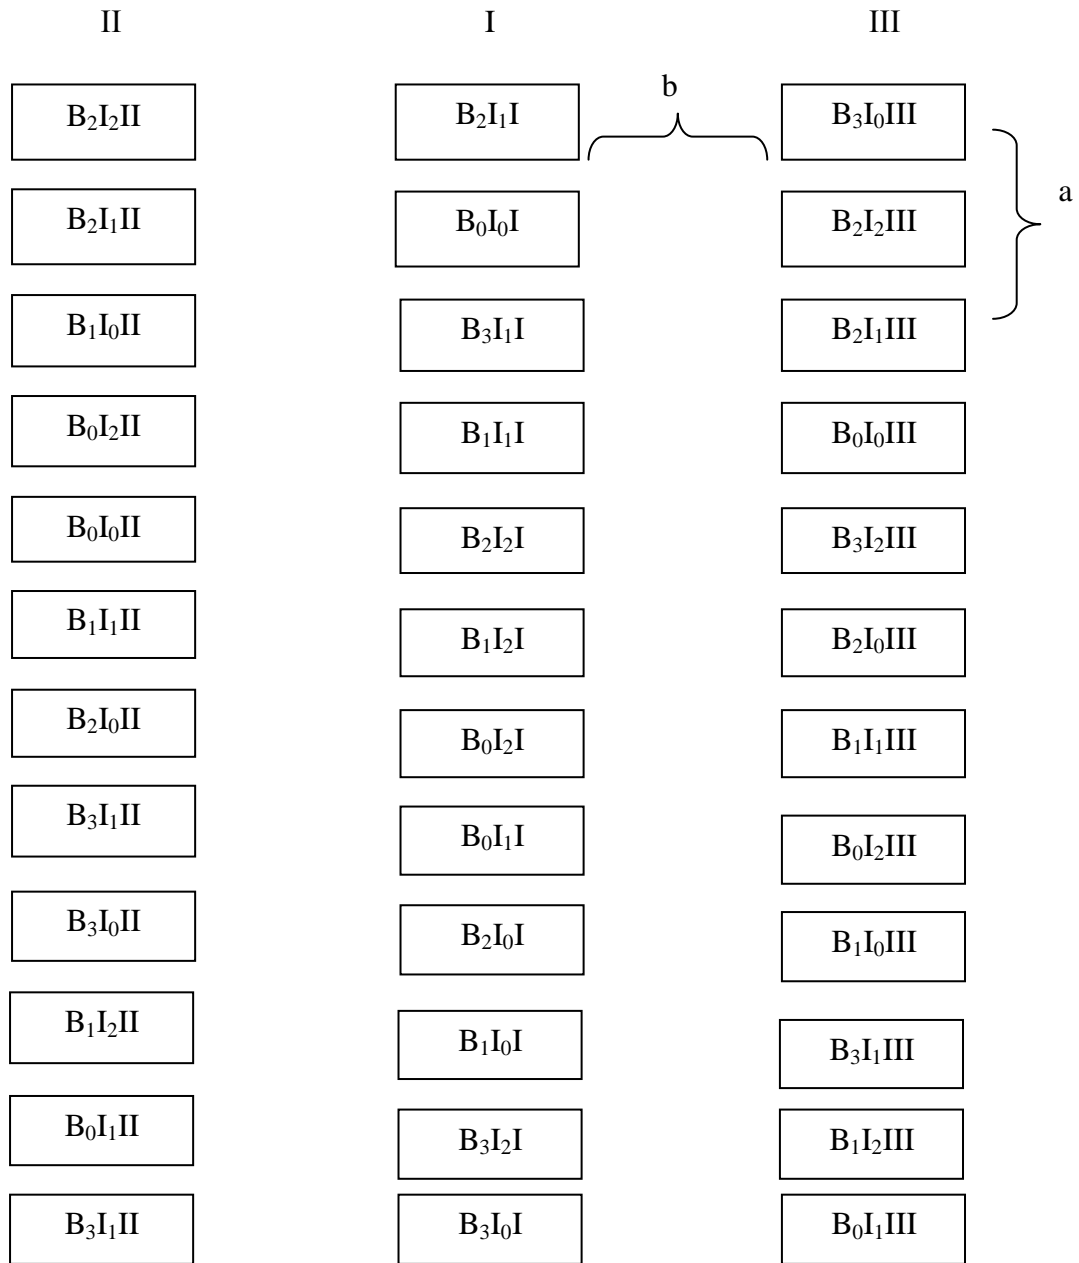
| II | I | III |
|---|---|---|
| $B_2I_2II$ | $B_2I_1I$ | $B_3I_0III$ |
| $B_2I_1II$ | $B_0I_0I$ | $B_2I_2III$ |
| $B_1I_0II$ | $B_3I_1I$ | $B_2I_1III$ |
| $B_0I_2II$ | $B_1I_1I$ | $B_0I_0III$ |
| $B_0I_0II$ | $B_2I_2I$ | $B_3I_2III$ |
| $B_1I_1II$ | $B_1I_2I$ | $B_2I_0III$ |
| $B_2I_0II$ | $B_0I_2I$ | $B_1I_1III$ |
| $B_3I_1II$ | $B_0I_1I$ | $B_0I_2III$ |
| $B_3I_0II$ | $B_2I_0I$ | $B_1I_0III$ |
| $B_1I_2II$ | $B_1I_0I$ | $B_3I_1III$ |
| $B_0I_1II$ | $B_3I_2I$ | $B_1I_2III$ |
| $B_3I_1II$ | $B_3I_0I$ | $B_0I_1III$ |

b

a